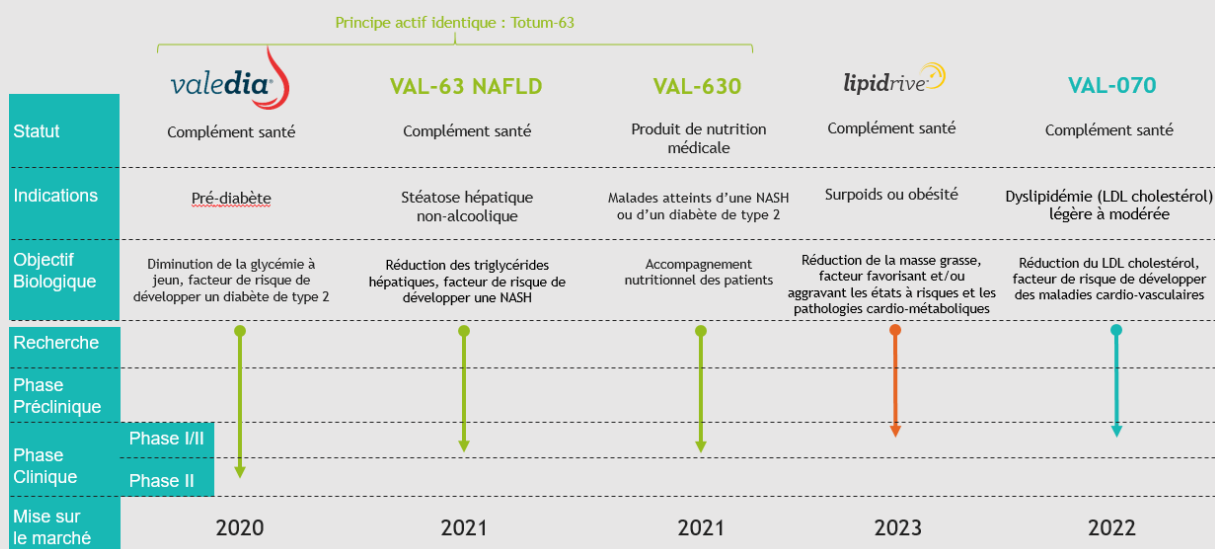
Principe actif identique : Totum-63

| | valedia® | VAL-63 NAFLD | VAL-630 | lipidrive | VAL-070 |
|---|---|---|---|---|---|
| Statut | Complément santé | Complément santé | Produit de nutrition médicale | Complément santé | Complément santé |
| Indications | Pré-diabète | Stéatose hépatique non-alcoolique | Malades atteints d'une NASH ou d'un diabète de type 2 | Surpoids ou obésité | Dyslipidémie (LDL cholestérol) légère à modérée |
| Objectif Biologique | Diminution de la glycémie à jeun, facteur de risque de développer un diabète de type 2 | Réduction des triglycérides hépatiques, facteur de risque de développer une NASH | Accompagnement nutritionnel des patients | Réduction de la masse grasse, facteur favorisant et/ou aggravant les états à risques et les pathologies cardio-métaboliques | Réduction du LDL cholestérol, facteur de risque de développer des maladies cardio-vasculaires |
| Recherche | | | | | |
| Phase Préclinique | | | | | |
| Phase Clinique — Phase I/II | | | | | |
| Phase Clinique — Phase II | | | | | |
| Mise sur le marché | 2020 | 2021 | 2021 | 2023 | 2022 |